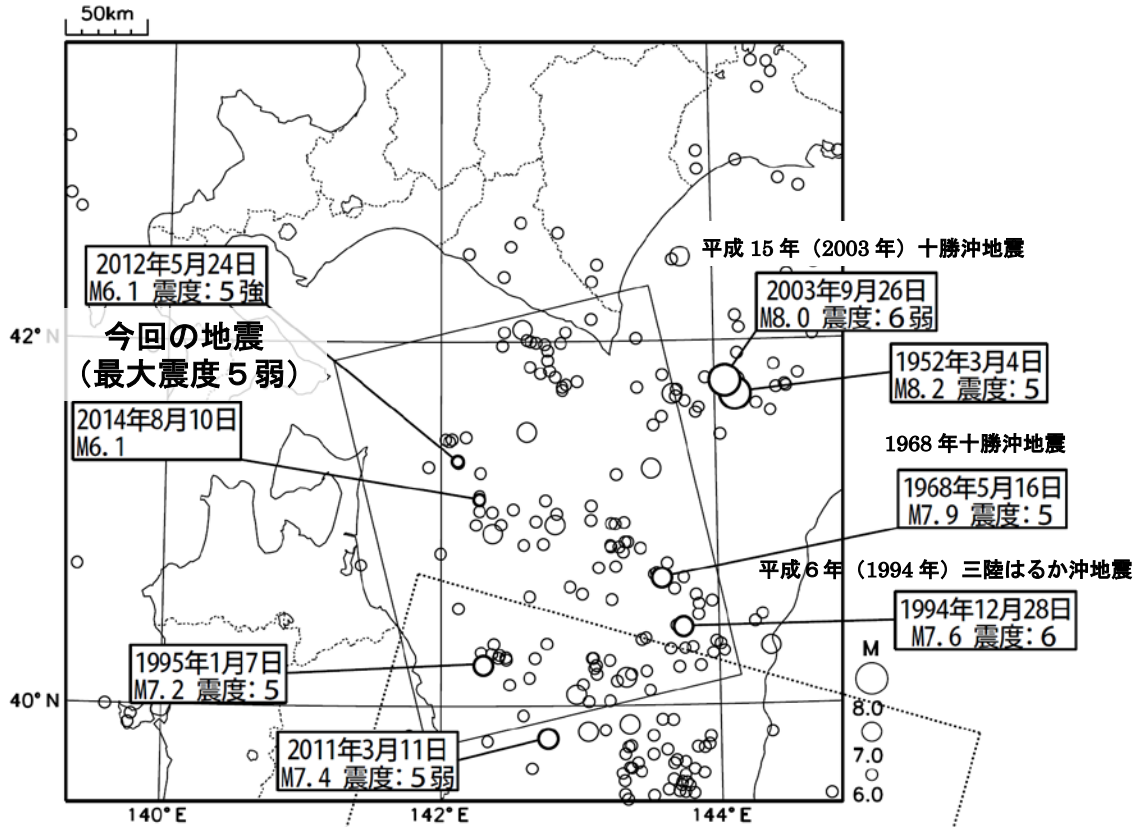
50km

平成 15 年（2003 年）十勝沖地震

2012年5月24日
M6.1 震度：5強

2003年9月26日
M8.0 震度：6弱

42° N

今回の地震
（最大震度５弱）

1952年3月4日
M8.2 震度：5

2014年8月10日
M6.1

1968 年十勝沖地震

1968年5月16日
M7.9 震度：5

平成６年（1994 年）三陸はるか沖地震

1994年12月28日
M7.6 震度：6

1995年1月7日
M7.2 震度：5

M

40° N

8.0

2011年3月11日
M7.4 震度：5弱

7.0

6.0

140° E

142° E

144° E